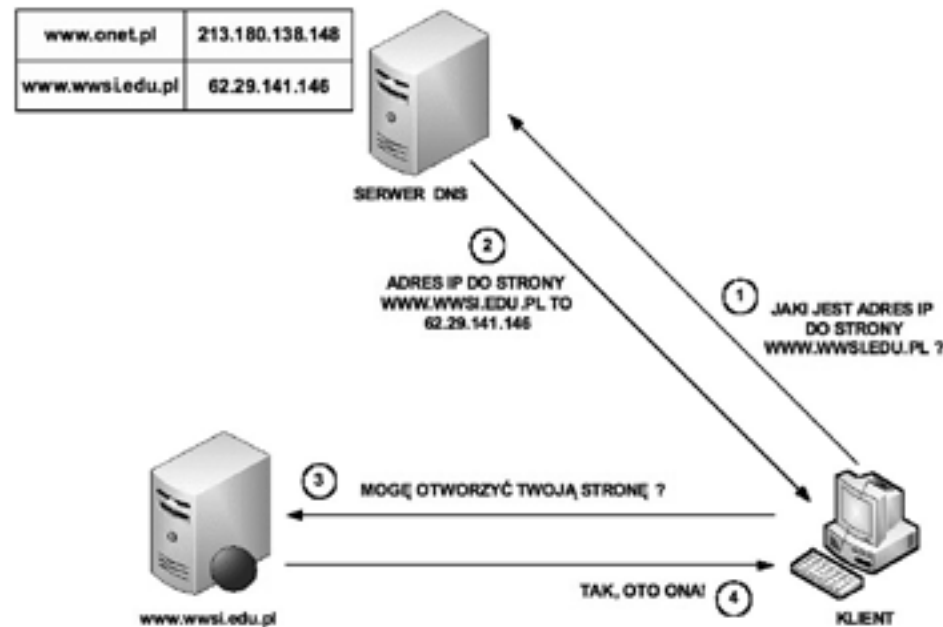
| www.onet.pl | 213.180.138.148 |
|---|---|
| www.wwsi.edu.pl | 62.29.141.146 |

SERWER DNS

2

ADRES IP DO STRONY WWW.WWSI.EDU.PL TO 62.29.141.146

1

JAKI JEST ADRES IP DO STRONY WWW.WWSI.EDU.PL ?

3

MOGĘ OTWORZYĆ TWOJĄ STRONĘ ?

TAK, OTO ONA!

4

www.wwsi.edu.pl

KLIENT